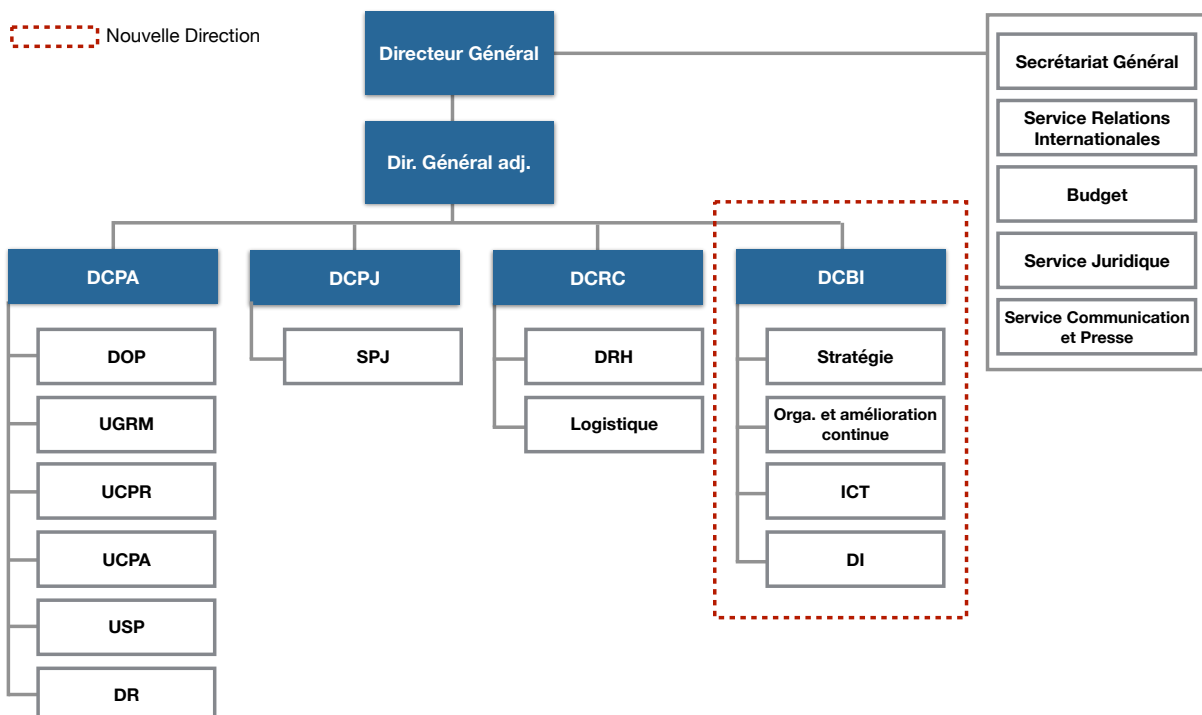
Nouvelle Direction

Directeur Général

Dir. Général adj.

Secrétariat Général

Service Relations Internationales

Budget

Service Juridique

Service Communication et Presse

DCPA

DOP

UGRM

UCPR

UCPA

USP

DR

DCPJ

SPJ

DCRC

DRH

Logistique

DCBI

Stratégie

Orga. et amélioration continue

ICT

DI